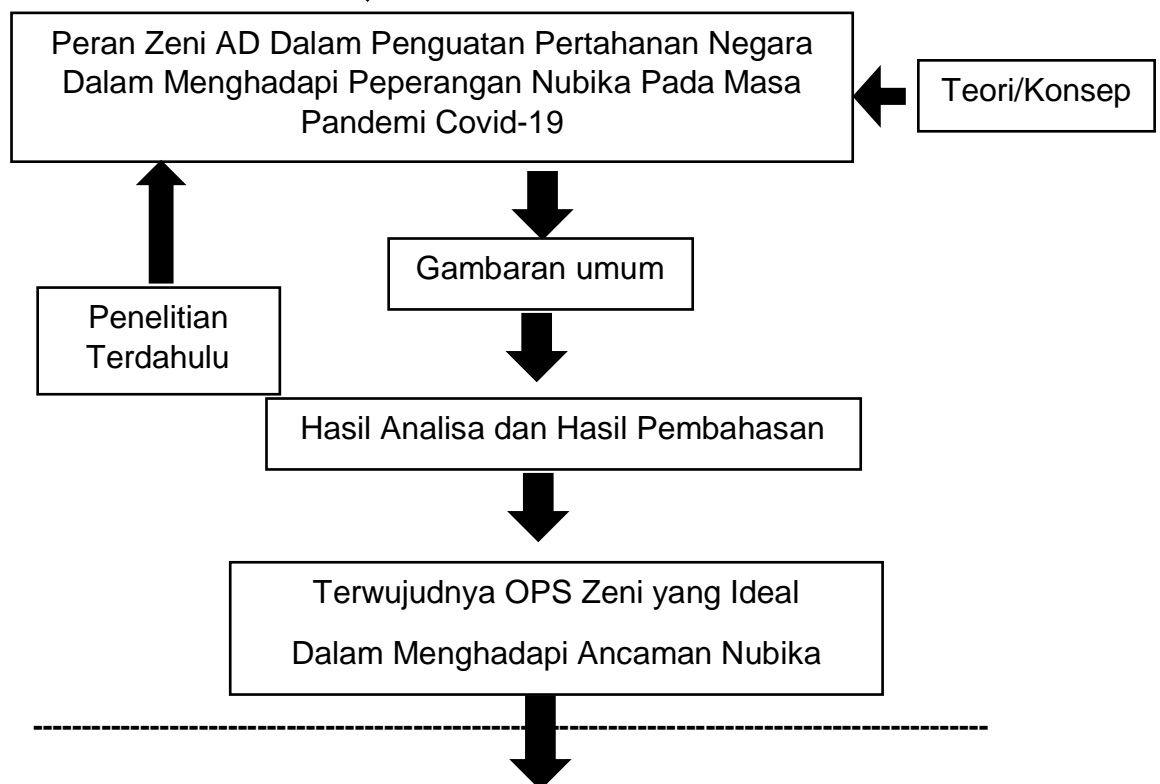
Peran Zeni AD Dalam Penguatan Pertahanan Negara Dalam Menghadapi Peperangan Nubika Pada Masa Pandemi Covid-19

Teori/Konsep

Penelitian Terdahulu

Gambaran umum

Hasil Analisa dan Hasil Pembahasan

Terwujudnya OPS Zeni yang Ideal

Dalam Menghadapi Ancaman Nubika